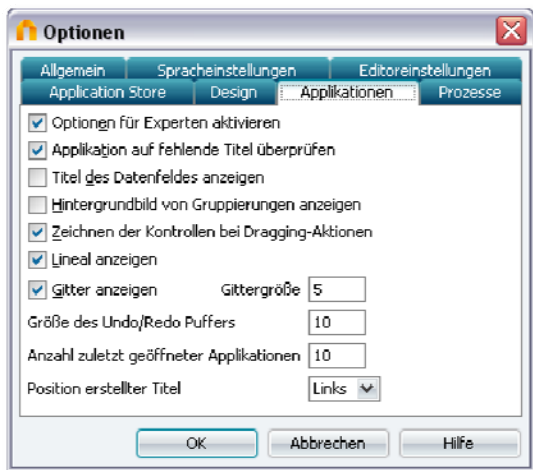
Optionen

Allgemein | Spracheinstellungen | Editoreinstellungen
Application Store | Design | Applikationen | Prozesse

Optionen für Experten aktivieren
Applikation auf fehlende Titel überprüfen
Titel des Datenfeldes anzeigen
Hintergrundbild von Gruppierungen anzeigen
Zeichnen der Kontrollen bei Dragging-Aktionen
Lineal anzeigen
Gitter anzeigen Gittergröße 5
Größe des Undo/Redo Puffers 10
Anzahl zuletzt geöffneter Applikationen 10
Position erstellter Titel Links

OK | Abbrechen | Hilfe